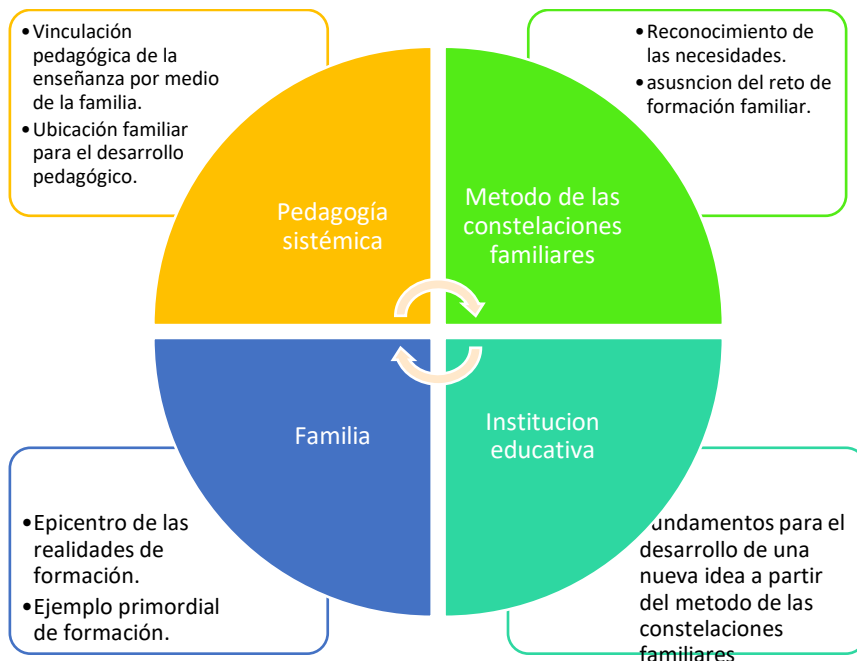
• Vinculación pedagógica de la enseñanza por medio de la familia.
• Ubicación familiar para el desarrollo pedagógico.

• Reconocimiento de las necesidades.
• asusncion del reto de formación familiar.

Pedagogía sistémica

Metodo de las constelaciones familiares

Familia

Institucion educativa

• Epicentro de las realidades de formación.
• Ejemplo primordial de formación.

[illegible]undamentos para el desarrollo de una nueva idea a partir del metodo de las constelaciones familiares